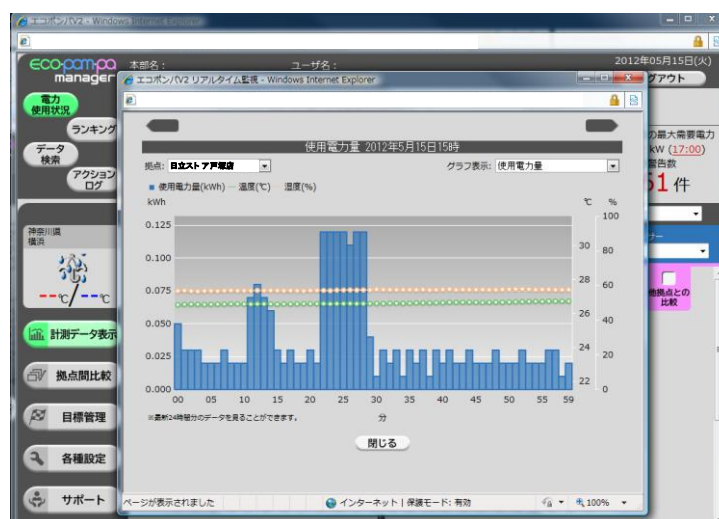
エコポンパV2 - Windows Internet Explorer

eco-pom-pa manager
本部名：
ユーザ名：
2012年05月15日(火)
グアウト

電力使用状況
ランキング
データ検索
アクションログ

神奈川県 横浜
--℃/--℃

計測データ表示
拠点間比較
目標管理
各種設定
サポート

の最大需要電力
kW (17:00)
警告数
51 件
ナー
他拠点との比較

エコポンパV2 リアルタイム監視 - Windows Internet Explorer

使用電力量 2012年5月15日15時
拠点: 日立ストア戸塚店
グラフ表示: 使用電力量
■ 使用電力量(kWh) — 温度(℃) 湿度(%)
kWh
℃ %
0.125
0.100
0.075
0.050
0.025
0.000
30
28
26
24
22
100
80
60
40
20
0
00 05 10 15 20 25 30 35 40 45 50 55 59
分
※最新24時間分のデータを見ることができます。
閉じる

ページが表示されました
インターネット | 保護モード: 有効
100%